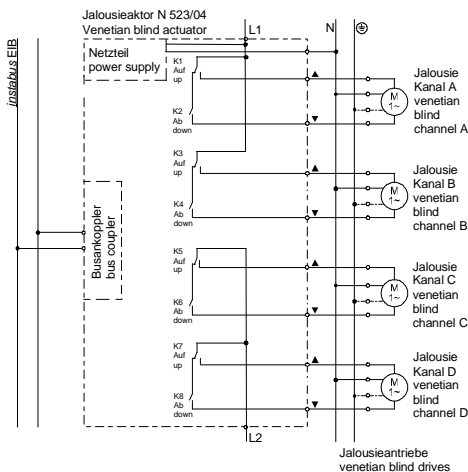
Jalousieaktor N 523/04
Venetian blind actuator

L1

N

instabus EIB

Netzteil
power supply

K1
Auf
up

K2
Ab
down

K3
Auf
up

K4
Ab
down

Busankoppler
bus coupler

K5
Auf
up

K6
Ab
down

K7
Auf
up

K8
Ab
down

L2

M
1~

Jalousie
Kanal A
venetian
blind
channel A

M
1~

Jalousie
Kanal B
venetian
blind
channel B

M
1~

Jalousie
Kanal C
venetian
blind
channel C

M
1~

Jalousie
Kanal D
venetian
blind
channel D

Jalousieantriebe
venetian blind drives